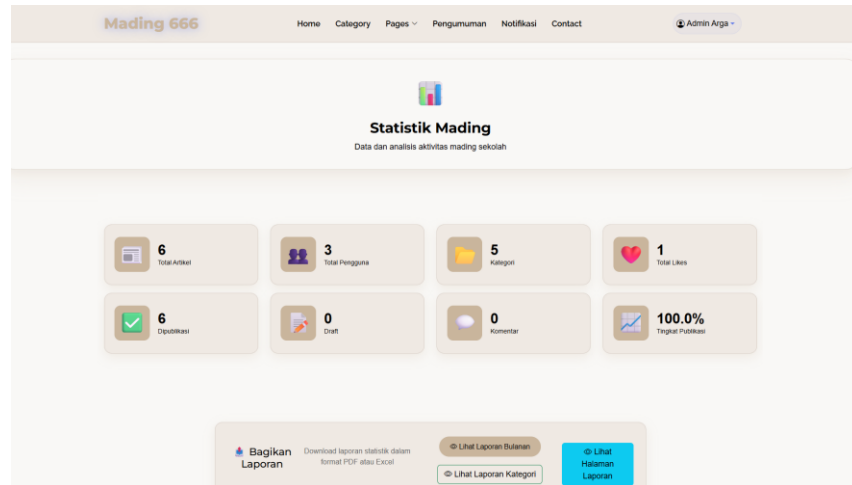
Mading 666

Home Category Pages Pengumuman Notifikasi Contact

Admin Arga

Statistik Mading

Data dan analisis aktivitas mading sekolah

6
Total Artikel

3
Total Pengguna

5
Kategori

1
Total Likes

6
Dipublikasi

0
Draft

0
Komentar

100.0%
Tingkat Publikasi

Bagikan Laporan

Download laporan statistik dalam format PDF atau Excel

Lihat Laporan Bulanan

Lihat Laporan Kategori

Lihat Halaman Laporan